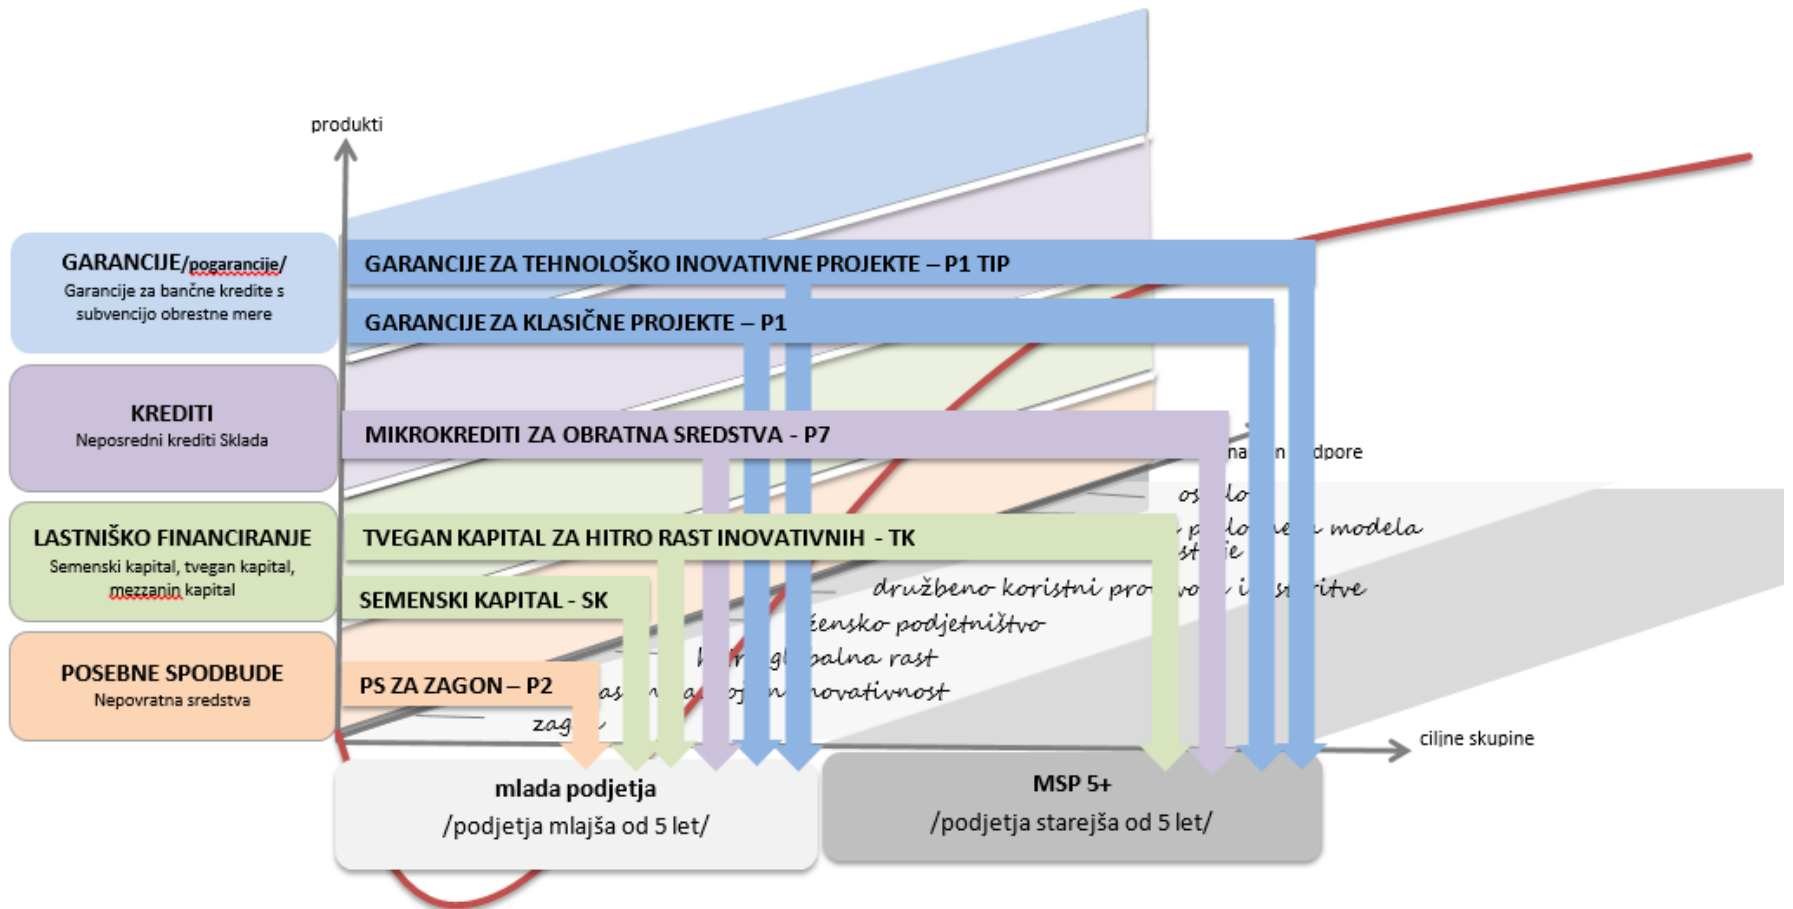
produkti

GARANCIJE/pogarancije/
Garancije za bančne kredite s subvencijo obrestne mere

KREDITI
Neposredni krediti Sklada

LASTNIŠKO FINANCIRANJE
Semenski kapital, tvegan kapital, mezzanin kapital

POSEBNE SPODBUDE
Nepovratna sredstva

GARANCIJE ZA TEHNOLOŠKO INOVATIVNE PROJEKTE – P1 TIP

GARANCIJE ZA KLASIČNE PROJEKTE – P1

MIKROKREDITI ZA OBRATNA SREDSTVA - P7

TVEGAN KAPITAL ZA HITRO RAST INOVATIVNIH - TK

SEMENSKI KAPITAL - SK

PS ZA ZAGON – P2

na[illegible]n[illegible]dpore
os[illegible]lo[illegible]
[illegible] p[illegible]lo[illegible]e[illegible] modela
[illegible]st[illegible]ie
družbeno koristni pro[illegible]vo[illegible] i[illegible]s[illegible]itve
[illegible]žensko podjetništvo
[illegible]r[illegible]gl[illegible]balna rast
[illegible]as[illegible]a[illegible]oj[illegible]novativnost
zag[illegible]

ciljne skupine

mlada podjetja
/podjetja mlajša od 5 let/

MSP 5+
/podjetja starejša od 5 let/